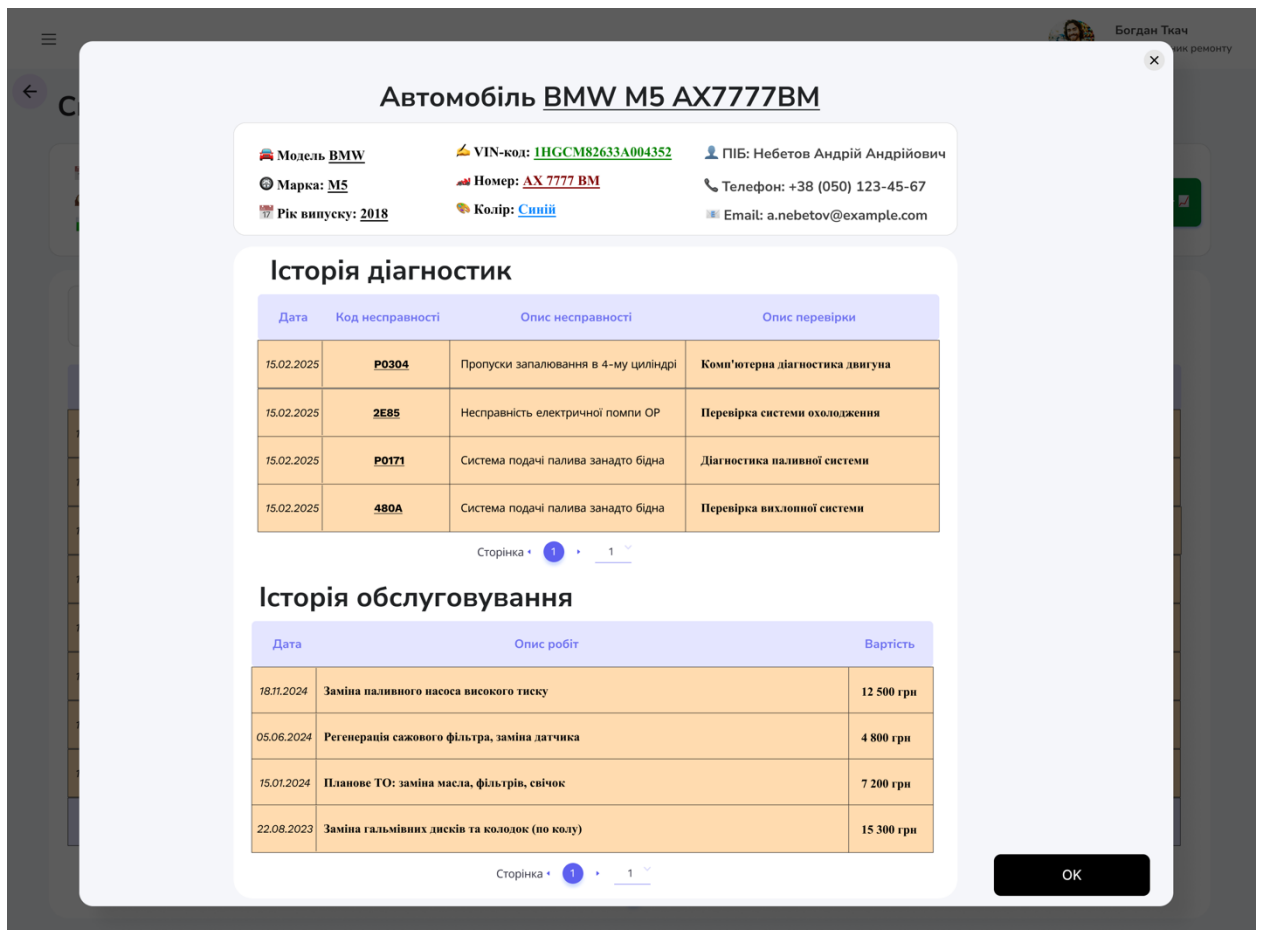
Богдан Ткач
...ик ремонту

×

Автомобіль BMW M5 AX7777BM

🚘 Модель BMW
Марка: M5
📅 Рік випуску: 2018

✍ VIN-код: 1HGCM82633A004352
Номер: AX 7777 BM
Колір: Синій

👤 ПІБ: Небетов Андрій Андрійович
📞 Телефон: +38 (050) 123-45-67
Email: a.nebetov@example.com

Історія діагностик

| Дата | Код несправності | Опис несправності | Опис перевірки |
|---|---|---|---|
| 15.02.2025 | P0304 | Пропуски запалювання в 4-му циліндрі | Комп'ютерна діагностика двигуна |
| 15.02.2025 | 2E85 | Несправність електричної помпи ОР | Перевірка системи охолодження |
| 15.02.2025 | P0171 | Система подачі палива занадто бідна | Діагностика паливної системи |
| 15.02.2025 | 480A | Система подачі палива занадто бідна | Перевірка вихлопної системи |

Сторінка 1 1

Історія обслуговування

| Дата | Опис робіт | Вартість |
|---|---|---|
| 18.11.2024 | Заміна паливного насоса високого тиску | 12 500 грн |
| 05.06.2024 | Регенерація сажового фільтра, заміна датчика | 4 800 грн |
| 15.01.2024 | Планове ТО: заміна масла, фільтрів, свічок | 7 200 грн |
| 22.08.2023 | Заміна гальмівних дисків та колодок (по колу) | 15 300 грн |

Сторінка 1 1

OK